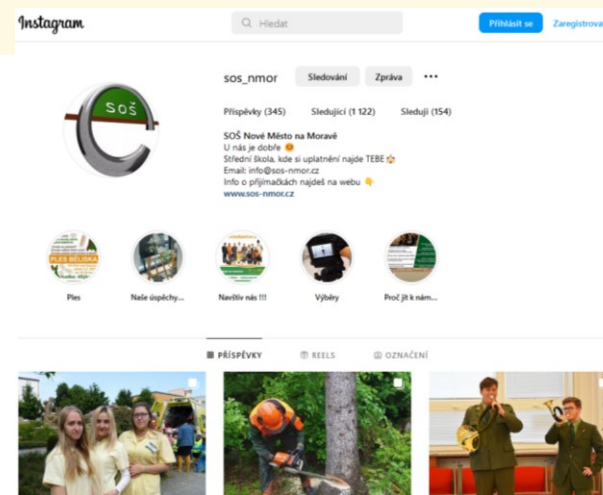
Instagram

Hledat

Přihlásit se

Zaregistrova

SOŠ

sos_nmor

Sledování

Zpráva

...

Příspěvky (345)

Sledující (1 122)

Sleduji (154)

SOŠ Nové Město na Moravě
U nás je dobře 😊
Střední škola, kde si uplatnění najde TEBE
Email: info@sos-nmor.cz
Info o přijímačkách najdeš na webu 👇
www.sos-nmor.cz

PLES BĚLISKA

Ples

Naše úspěchy...

Navštiv nás !!!

Výběry

Proč jít k nám...

PŘÍSPĚVKY

REELS

OZNAČENÍ